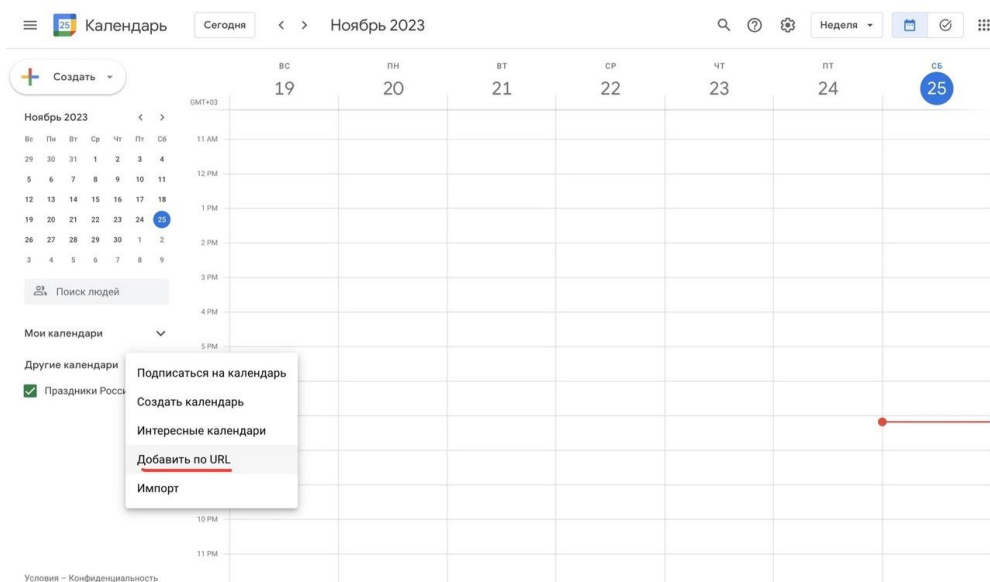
25 Календарь Сегодня < > Ноябрь 2023 Неделя

Создать

Ноябрь 2023 < >

| Вс | Пн | Вт | Ср | Чт | Пт | Сб |
|---|---|---|---|---|---|---|
| 29 | 30 | 31 | 1 | 2 | 3 | 4 |
| 5 | 6 | 7 | 8 | 9 | 10 | 11 |
| 12 | 13 | 14 | 15 | 16 | 17 | 18 |
| 19 | 20 | 21 | 22 | 23 | 24 | 25 |
| 26 | 27 | 28 | 29 | 30 | 1 | 2 |
| 3 | 4 | 5 | 6 | 7 | 8 | 9 |

Поиск людей

Мои календари

Другие календари

Праздники Росси

Подписаться на календарь
Создать календарь
Интересные календари
Добавить по URL
Импорт

Условия – Конфиденциальность

GMT+03

| ВС 19 | ПН 20 | ВТ 21 | СР 22 | ЧТ 23 | ПТ 24 | СБ 25 |
|---|---|---|---|---|---|---|

11 AM
12 PM
1 PM
2 PM
3 PM
4 PM
5 PM
10 PM
11 PM